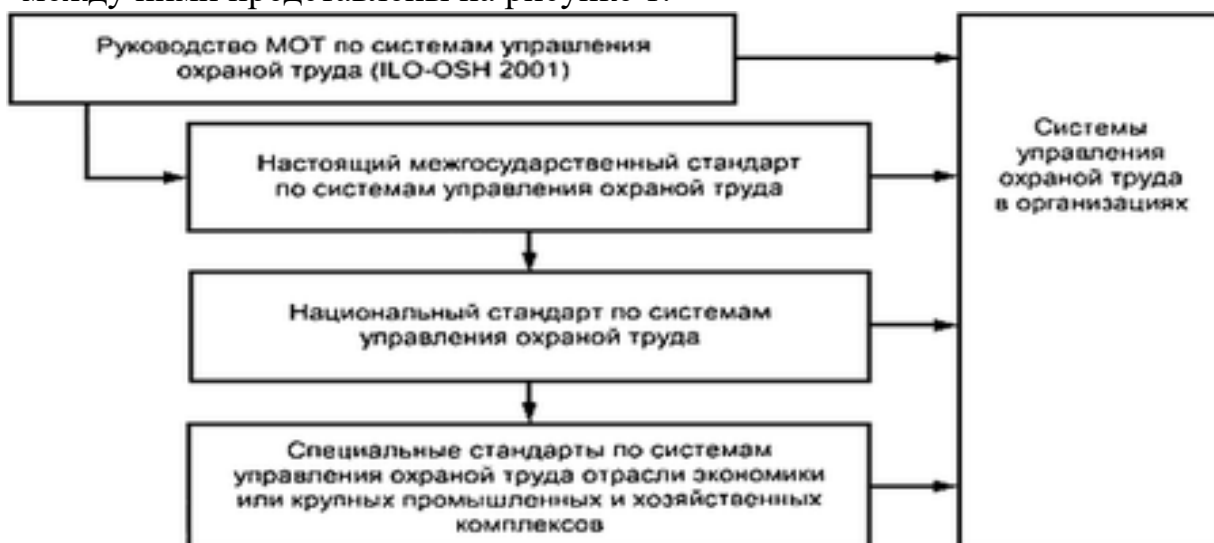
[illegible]

Руководство МОТ по системам управления охраной труда (ILO-OSH 2001)

Настоящий межгосударственный стандарт по системам управления охраной труда

Национальный стандарт по системам управления охраной труда

Специальные стандарты по системам управления охраной труда отрасли экономики или крупных промышленных и хозяйственных комплексов

Системы управления охраной труда в организациях